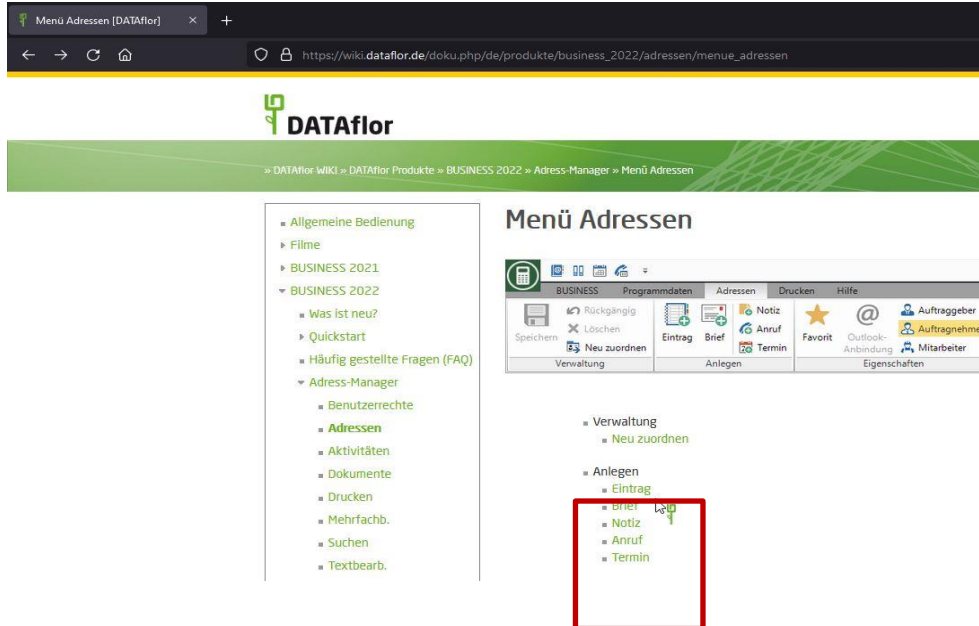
Menü Adressen [DATAflor]

https://wiki.dataflor.de/doku.php/de/produkte/business_2022/adressen/menue_adressen

DATAflor

» DATAflor WIKI » DATAflor Produkte » BUSINESS 2022 » Adress-Manager » Menü Adressen

Allgemeine Bedienung
Filme
BUSINESS 2021
BUSINESS 2022
Was ist neu?
Quickstart
Häufig gestellte Fragen (FAQ)
Adress-Manager
Benutzerrechte
Adressen
Aktivitäten
Dokumente
Drucken
Mehrfachb.
Suchen
Textbearb.

Menü Adressen

BUSINESS Programmdaten Adressen Drucken Hilfe
Speichern Rückgängig Löschen Neu zuordnen
Verwaltung
Eintrag Brief Notiz Anruf Termin
Anlegen
Favorit Outlook-Anbindung Auftraggeber Auftragnehme Mitarbeiter
Eigenschaften

Verwaltung
Neu zuordnen

Anlegen
Eintrag
Brief
Notiz
Anruf
Termin